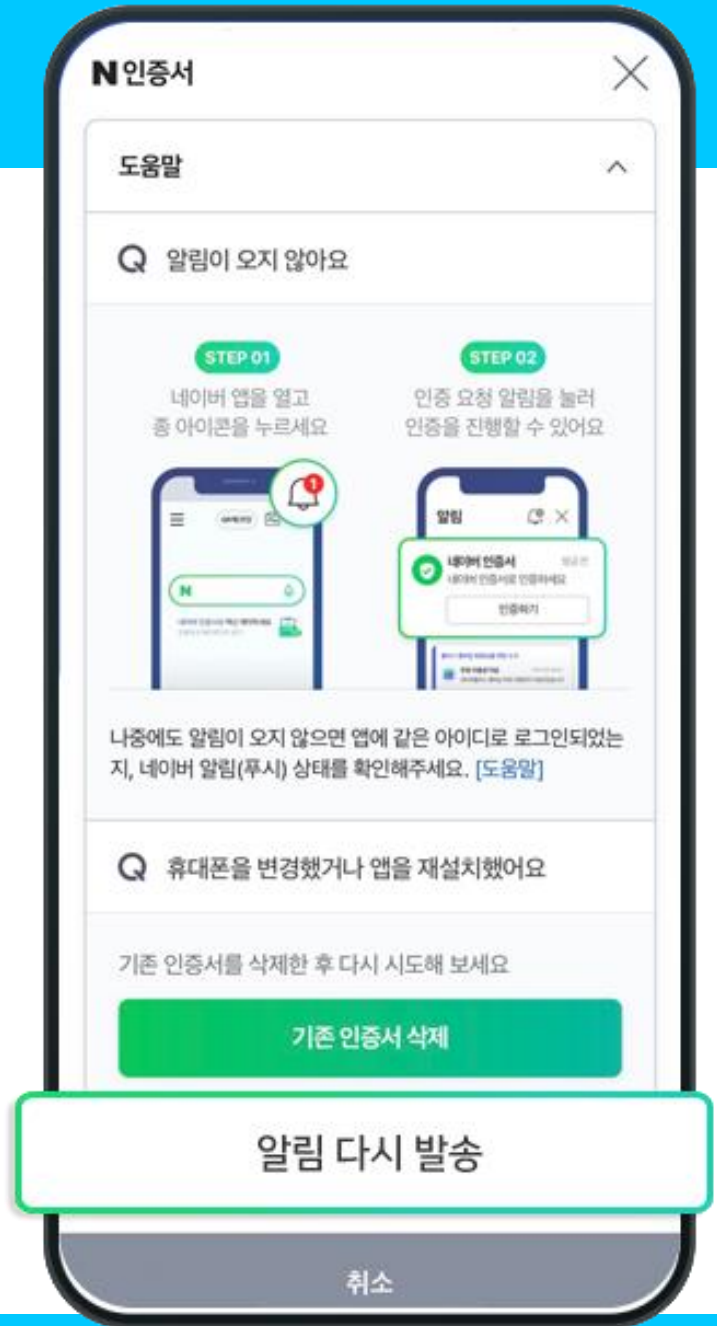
N 인증서

도움말

Q 알림이 오지 않아요

STEP 01
네이버 앱을 열고 종 아이콘을 누르세요

STEP 02
인증 요청 알림을 눌러 인증을 진행할 수 있어요

N

알림
네이버 인증서
네이버 인증서로 인증하세요
인증하기

나중에도 알림이 오지 않으면 앱에 같은 아이디로 로그인되었는지, 네이버 알림(푸시) 상태를 확인해주세요. [도움말]

Q 휴대폰을 변경했거나 앱을 재설치했어요

기존 인증서를 삭제한 후 다시 시도해 보세요

기존 인증서 삭제

알림 다시 발송

취소